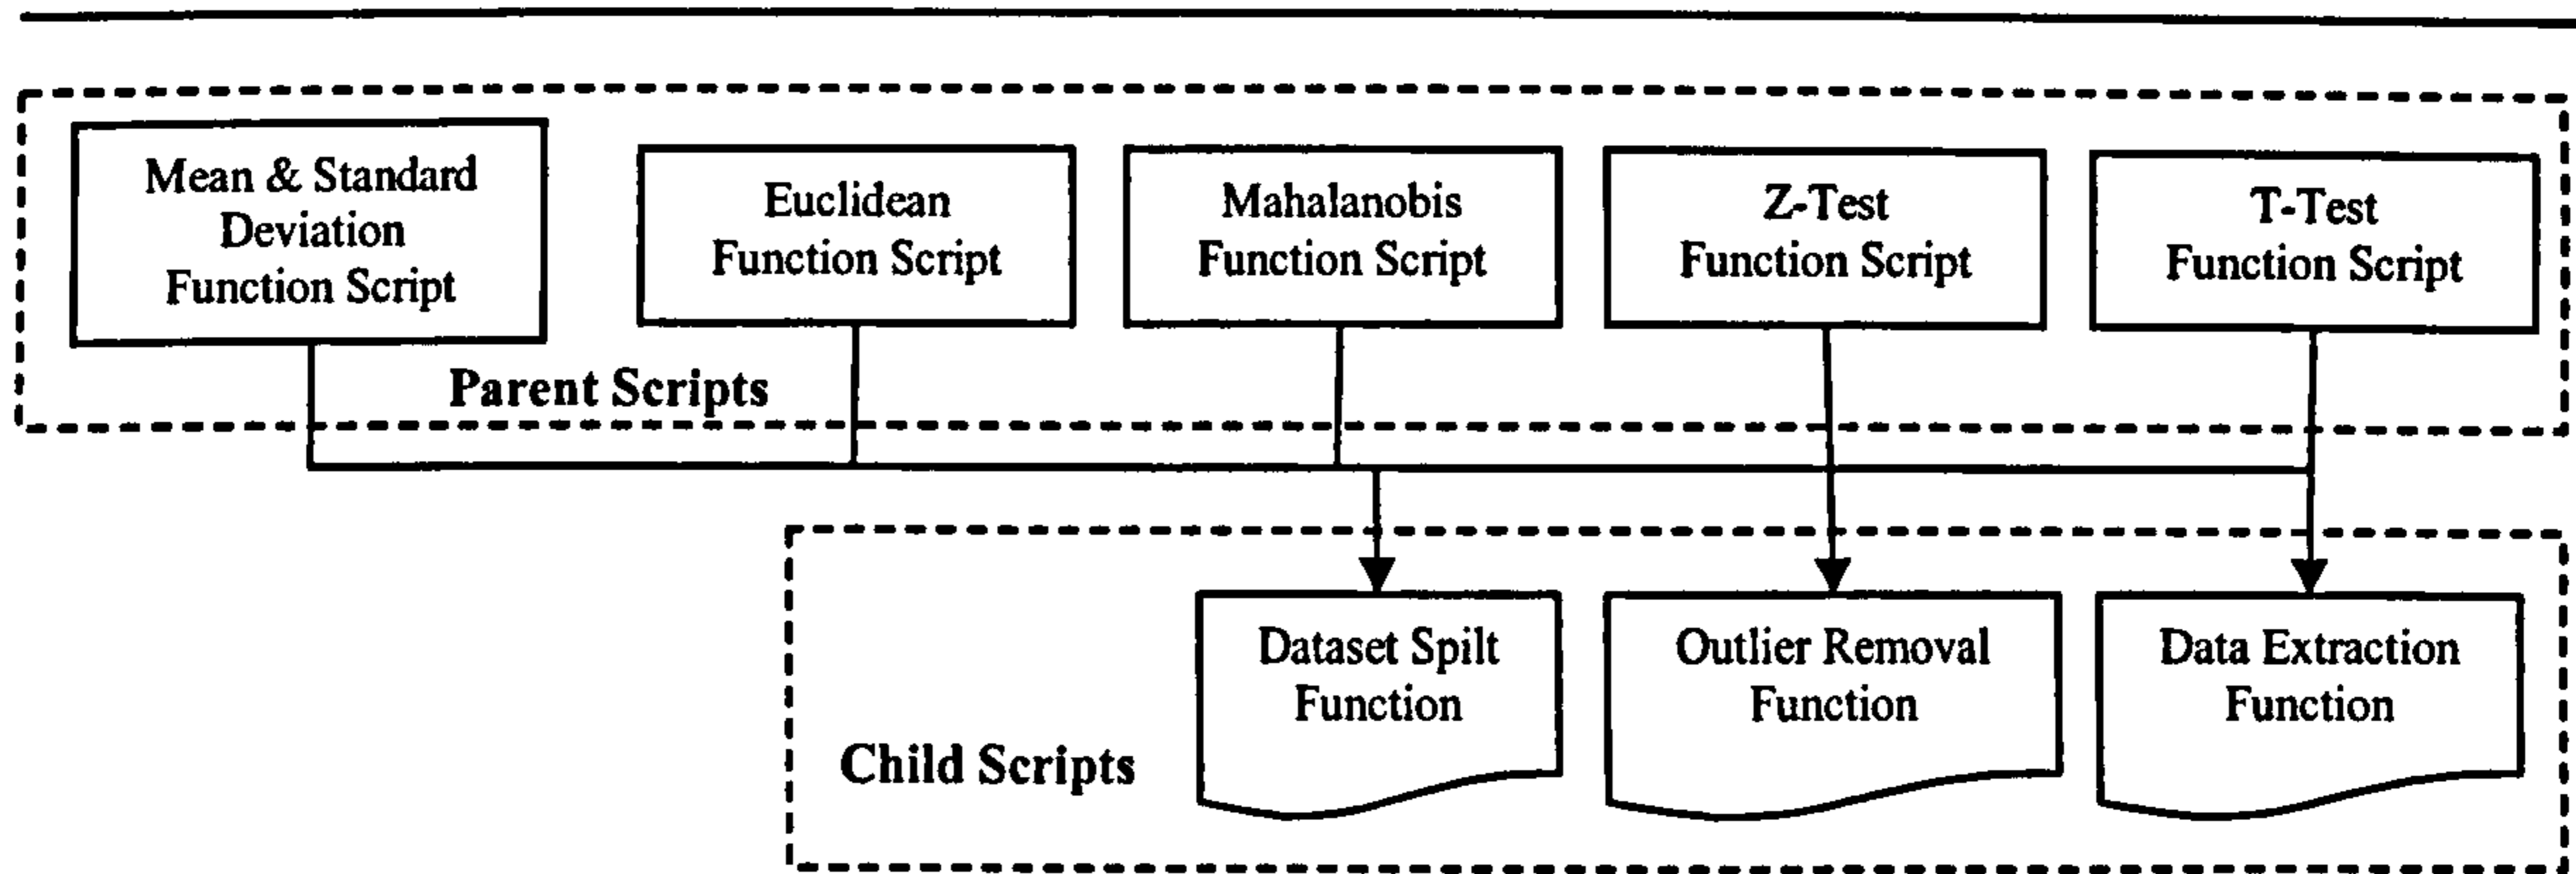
Mean & Standard Deviation Function Script

Euclidean Function Script

Mahalanobis Function Script

Z-Test Function Script

T-Test Function Script

Parent Scripts

Dataset Spilt Function

Outlier Removal Function

Data Extraction Function

Child Scripts